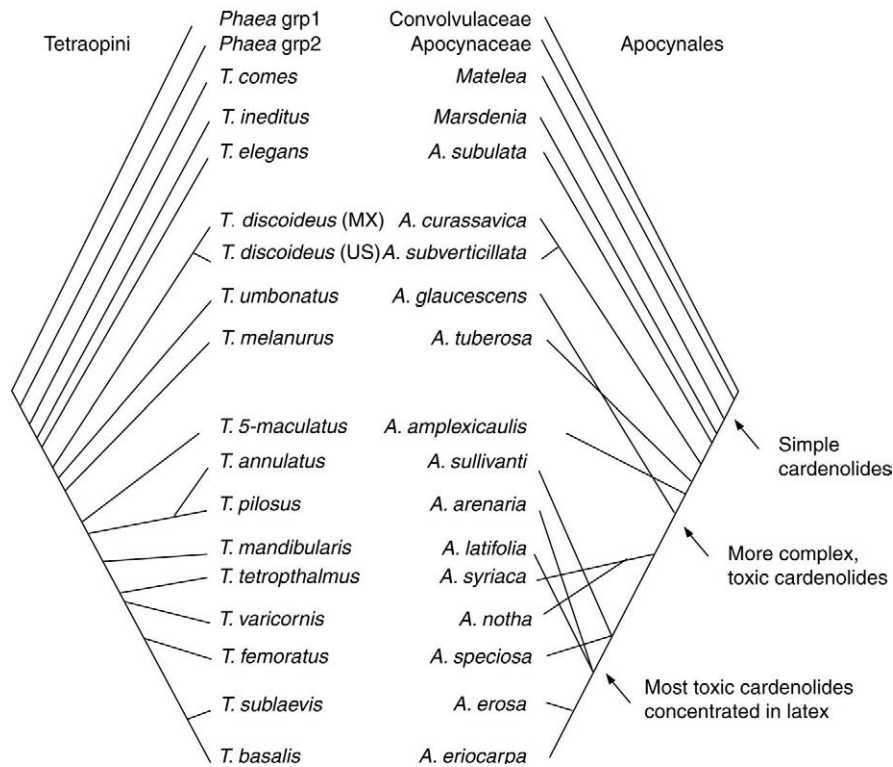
Tetraopini

Phaea grp1
Phaea grp2
T. comes
T. ineditus
T. elegans
T. discoideus (MX)
T. discoideus (US)
T. umbonatus
T. melanurus
T. 5-maculatus
T. annulatus
T. pilosus
T. mandibularis
T. tetropthalmus
T. varicornis
T. femoratus
T. sublaevis
T. basalis

Convolvulaceae
Apocynaceae
Matelea
Marsdenia
A. subulata
A. curassavica
A. subverticillata
A. glaucescens
A. tuberosa
A. amplexicaulis
A. sullivanti
A. arenaria
A. latifolia
A. syriaca
A. notha
A. speciosa
A. erosa
A. eriocarpa

Apocynales

Simple cardenolides

More complex, toxic cardenolides

Most toxic cardenolides concentrated in latex